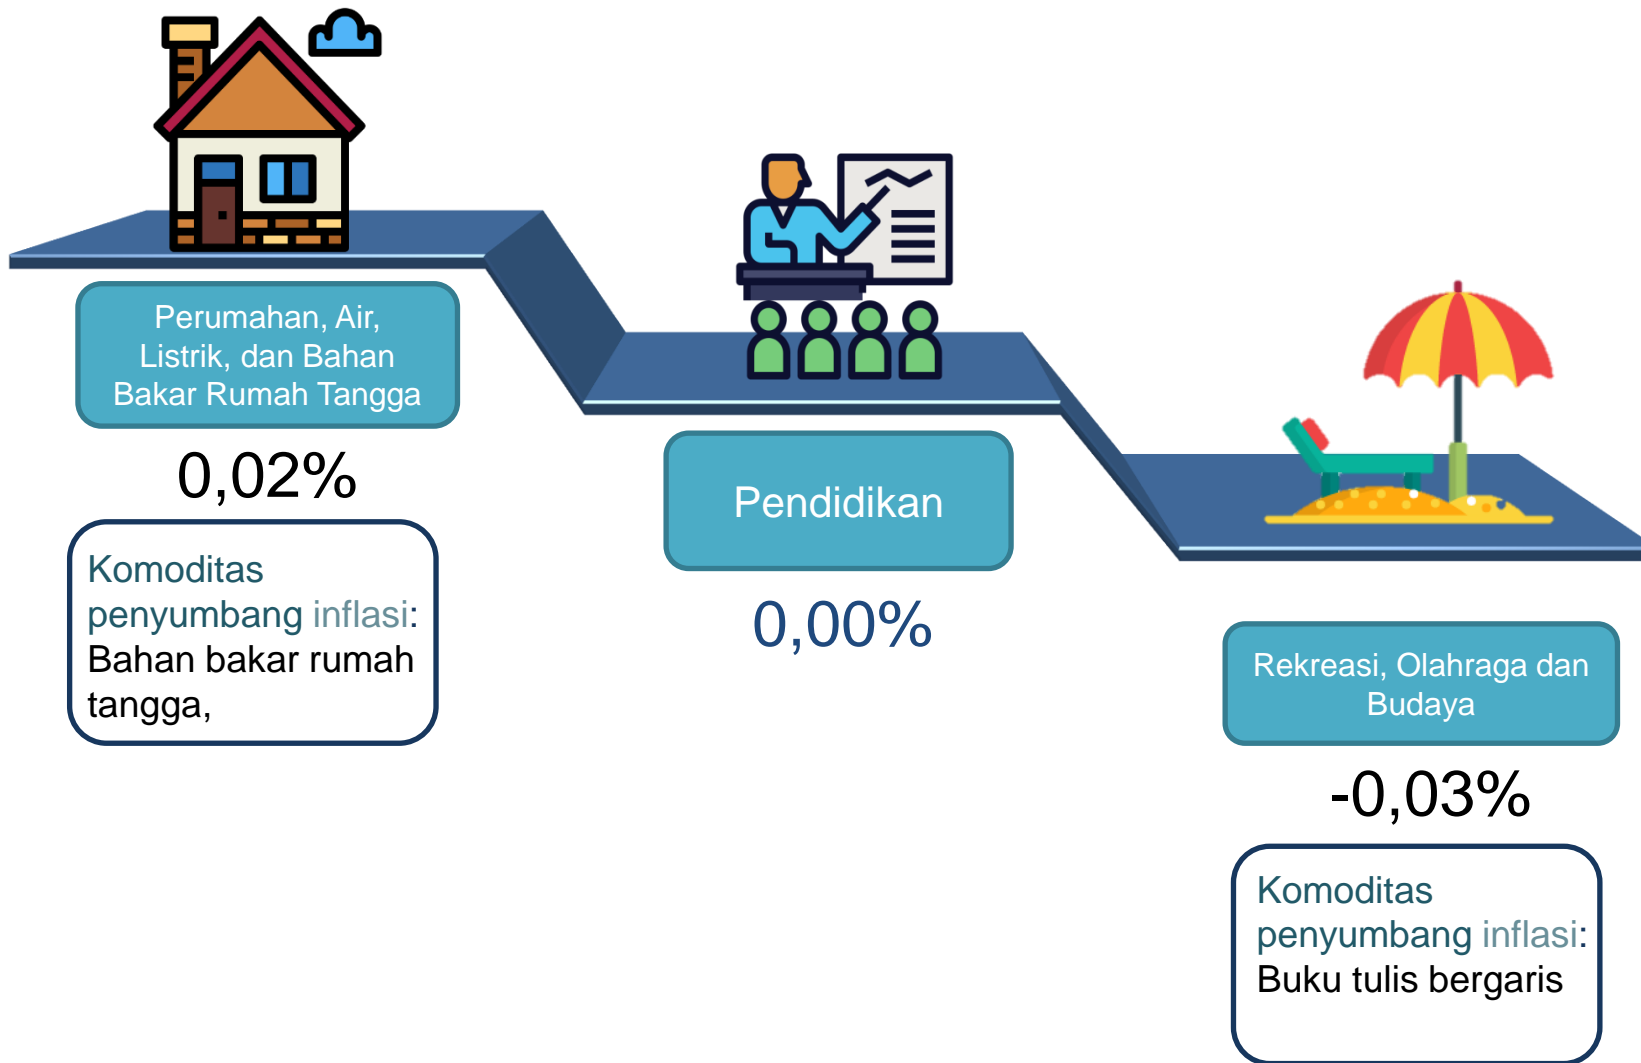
Perumahan, Air, Listrik, dan Bahan Bakar Rumah Tangga

0,02%

Komoditas penyumbang inflasi: Bahan bakar rumah tangga,

Pendidikan

0,00%

Rekreasi, Olahraga dan Budaya

-0,03%

Komoditas penyumbang inflasi: Buku tulis bergaris